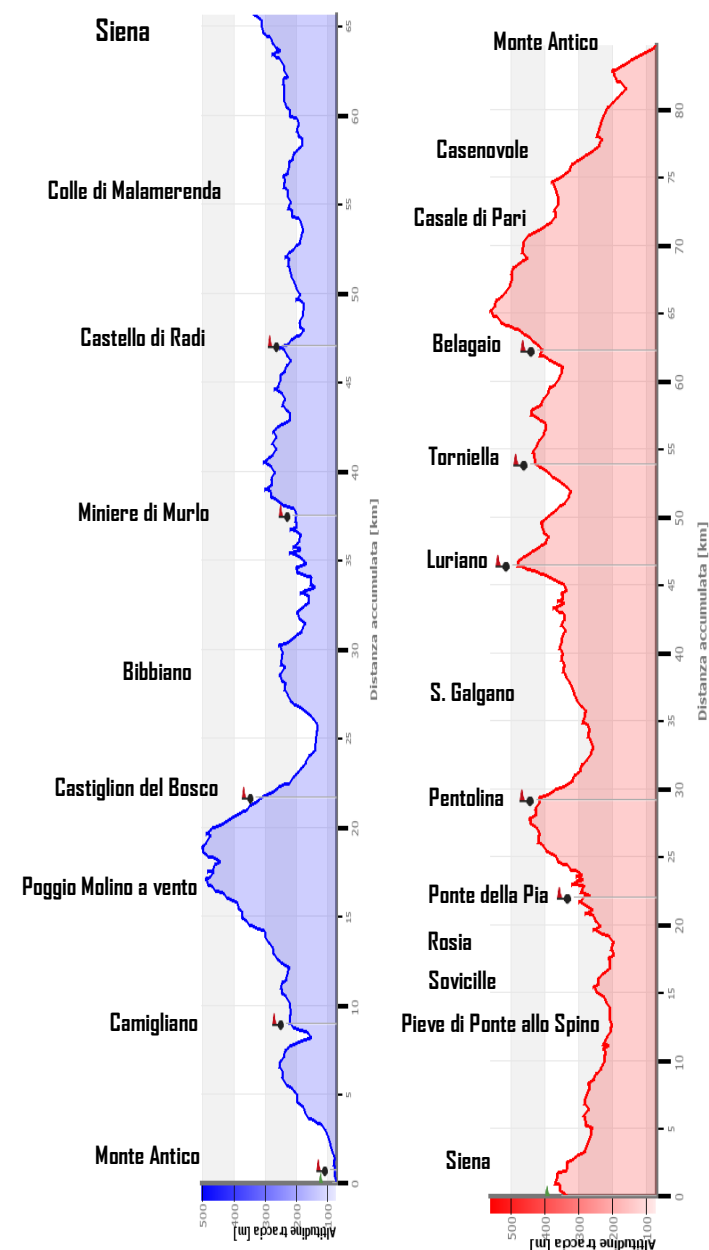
Siena

Colle di Malamerenda

Castello di Radi

Miniere di Murlo

Bibbiano

Castiglion del Bosco

Poggio Molino a vento

Camigliano

Monte Antico

65
60
55
50
45
40
35
30
25
20
15
10
5
0

Distanza accumulata [km]

500 400 300 200 100
Altitudine traccia [m]

Monte Antico

Casenovole

Casale di Pari

Belagaio

Torniella

Luriano

S. Galgano

Pentolina

Ponte della Pia

Rosia

Sovicille

Pieve di Ponte allo Spino

Siena

80
75
70
65
60
55
50
45
40
35
30
25
20
15
10
5
0

Distanza accumulata [km]

500 400 300 200 100
Altitudine traccia [m]